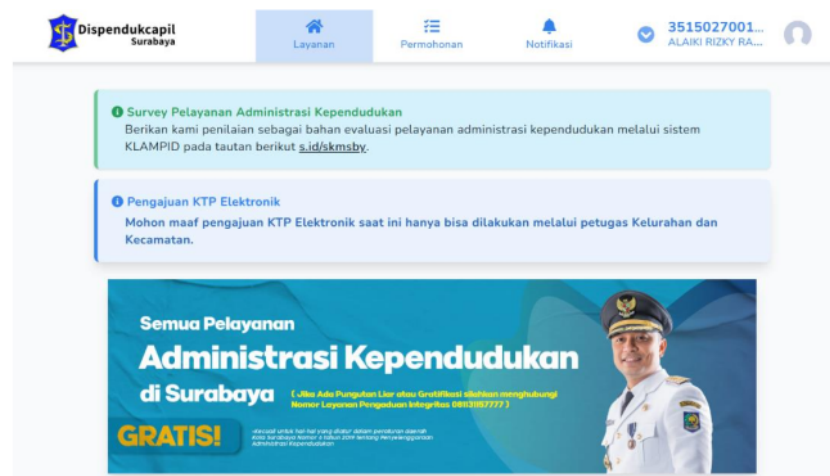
Dispendukcapil
Surabaya

Layanan

Permohonan

Notifikasi

3515027001...
ALAIKI RIZKY RA...

Survey Pelayanan Administrasi Kependudukan
Berikan kami penilaian sebagai bahan evaluasi pelayanan administrasi kependudukan melalui sistem KLAMPID pada tautan berikut s.id/skmsby.

Pengajuan KTP Elektronik
Mohon maaf pengajuan KTP Elektronik saat ini hanya bisa dilakukan melalui petugas Kelurahan dan Kecamatan.

Semua Pelayanan
Administrasi Kependudukan
di Surabaya
( Jika Ada Pungutan Liar atau Gratifikasi silahkan menghubungi Nomor Layanan Pengaduan Integritas 08113197777 )

GRATIS!
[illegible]